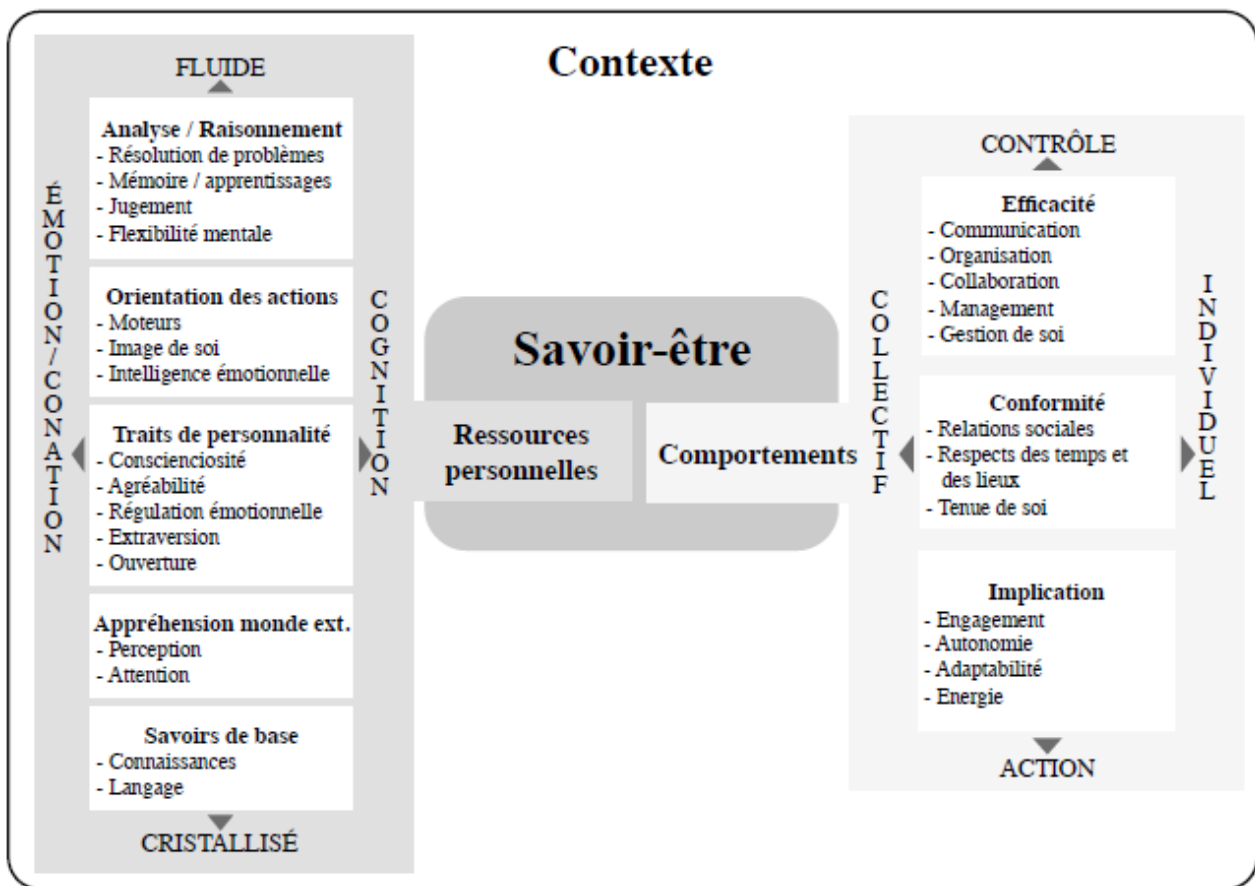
Contexte

FLUIDE

ÉMOTION/CONATION

Analyse / Raisonnement
- Résolution de problèmes
- Mémoire / apprentissages
- Jugement
- Flexibilité mentale

Orientation des actions
- Moteurs
- Image de soi
- Intelligence émotionnelle

Traits de personnalité
- Consciencìosité
- Agréabilité
- Régulation émotionnelle
- Extraversion
- Ouverture

Appréhension monde ext.
- Perception
- Attention

Savoirs de base
- Connaissances
- Langage

CRISTALLISÉ

COGNITION

Savoir-être

Ressources personnelles

Comportements

COLLECTIF

CONTRÔLE

Efficacité
- Communication
- Organisation
- Collaboration
- Management
- Gestion de soi

Conformité
- Relations sociales
- Respects des temps et des lieux
- Tenue de soi

Implication
- Engagement
- Autonomie
- Adaptabilité
- Energie

ACTION

INDIVIDUEL